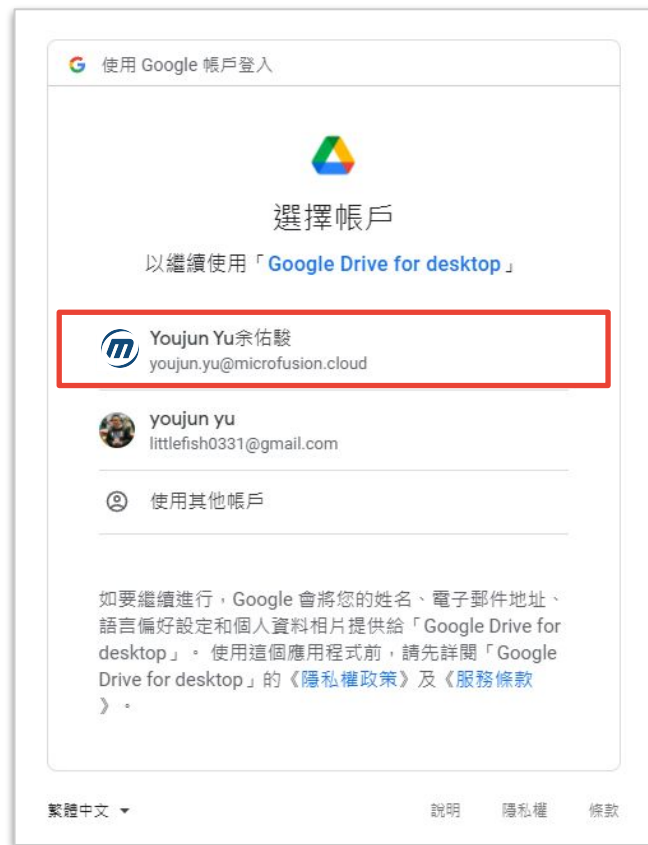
G 使用 Google 帳戶登入

選擇帳戶

以繼續使用「Google Drive for desktop」

Youjun Yu余佑駿
youjun.yu@microfusion.cloud

youjun yu
littlefish0331@gmail.com

使用其他帳戶

如要繼續進行，Google 會將您的姓名、電子郵件地址、語言偏好設定和個人資料相片提供給「Google Drive for desktop」。使用這個應用程式前，請先詳閱「Google Drive for desktop」的《隱私權政策》及《服務條款》。

繁體中文

說明 隱私權 條款